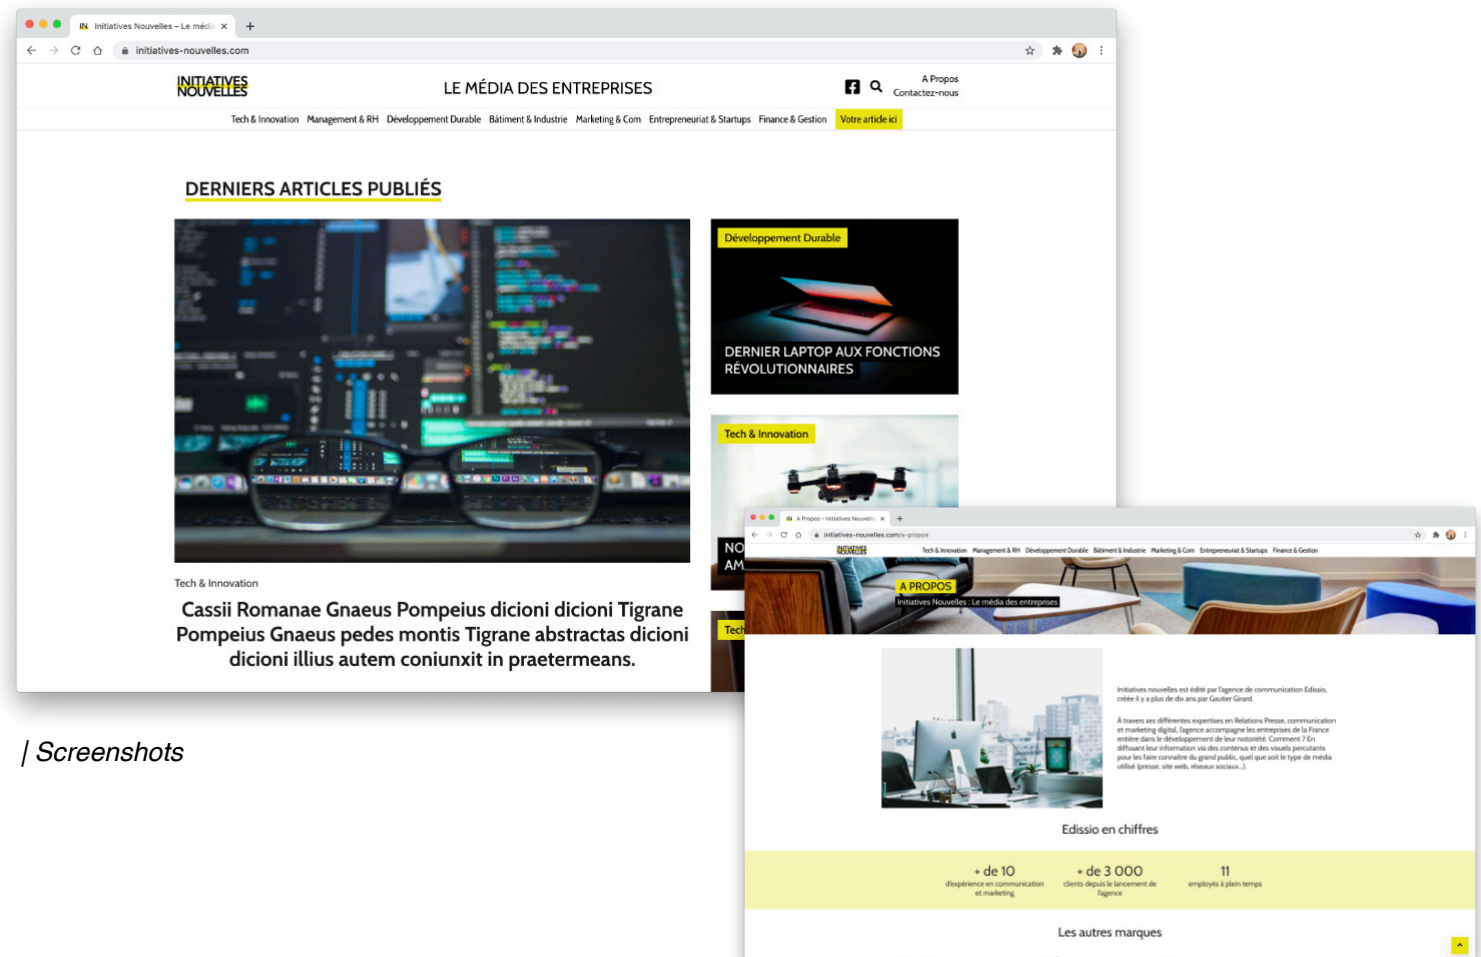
IN Initiatives Nouvelles – Le médi ×

initiatives-nouvelles.com

INITIATIVES NOUVELLES

LE MÉDIA DES ENTREPRISES

A Propos
Contactez-nous

Tech & Innovation Management & RH Développement Durable Bâtiment & Industrie Marketing & Com Entrepreneuriat & Startups Finance & Gestion Votre article ici

DERNIERS ARTICLES PUBLIÉS

Développement Durable

DERNIER LAPTOP AUX FONCTIONS RÉVOLUTIONNAIRES

Tech & Innovation

NO
AM

Tech

Tech & Innovation

Cassii Romanae Gnaeus Pompeius dicioni dicioni Tigrane Pompeius Gnaeus pedes montis Tigrane abstractas dicioni dicioni illius autem coniunxit in praetermeans.

| Screenshots

IN A Propos – Initiatives Nouvelle ×

initiatives-nouvelles.com/a-propos

INITIATIVES NOUVELLES

Tech & Innovation Management & RH Développement Durable Bâtiment & Industrie Marketing & Com Entrepreneuriat & Startups Finance & Gestion

A PROPOS
Initiatives Nouvelles : Le média des entreprises

Initiatives nouvelles est édité par l'agence de communication Edissio, créée il y a plus de dix ans par Gautier Girard.

À travers ses différentes expertises en Relations Presse, communication et marketing digital, l'agence accompagne les entreprises de la France entière dans le développement de leur notoriété. Comment ? En diffusant leur information via des contenus et des visuels percutants pour les faire connaître du grand public, quel que soit le type de média utilisé (presse, site web, réseaux sociaux...).

Edissio en chiffres

+ de 10
d'expérience en communication et marketing

+ de 3 000
clients depuis le lancement de l'agence

11
employés à plein temps

Les autres marques